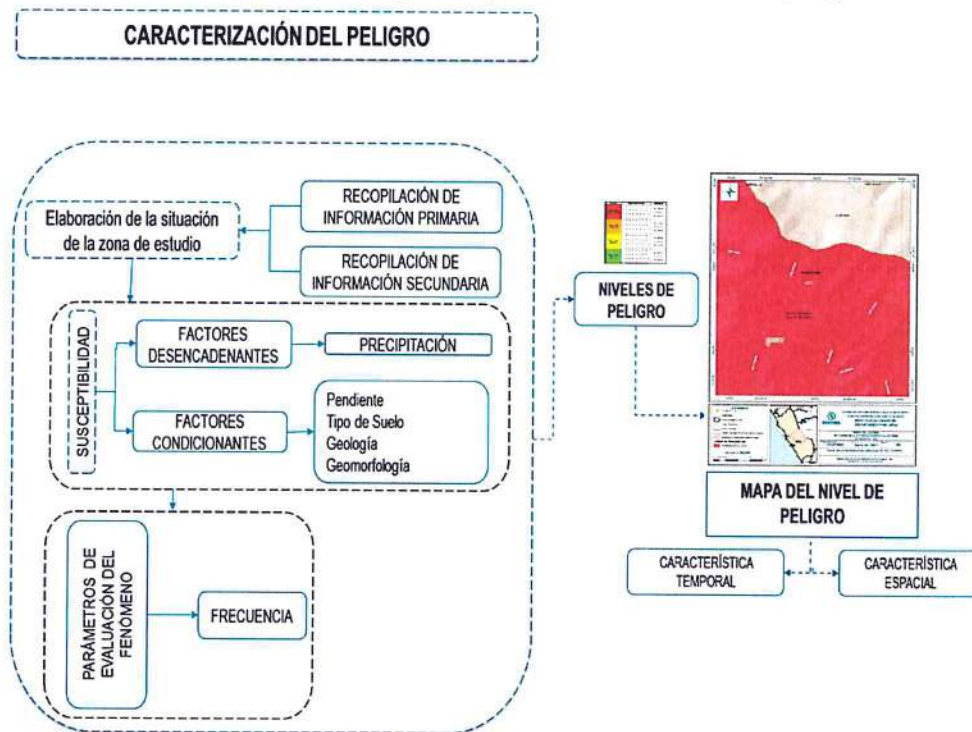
CARACTERIZACIÓN DEL PELIGRO

Elaboración de la situación de la zona de estudio

RECOPILACIÓN DE INFORMACIÓN PRIMARIA

RECOPILACIÓN DE INFORMACIÓN SECUNDARIA

SUSCEPTIBILIDAD

FACTORES DESENCADENANTES

PRECIPITACIÓN

FACTORES CONDICIONANTES

Pendiente
Tipo de Suelo
Geología
Geomorfología

PARÁMETROS DE EVALUACIÓN DEL FENÓMENO

FRECUENCIA

NIVELES DE PELIGRO

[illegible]

MAPA DEL NIVEL DE PELIGRO

CARACTERÍSTICA TEMPORAL

CARACTERÍSTICA ESPACIAL